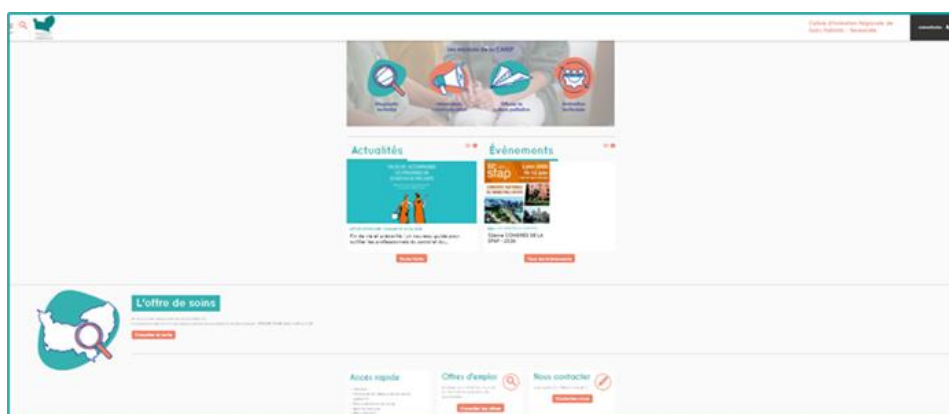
Cellule d'Animation Régionale de Soins Palliatifs - Normandie

Les missions de la CARSP

Actualités

Fin de vie et palliatif : un nouveau guide pour outiller les professionnels du social et du...

Voir toutes

Évènements

Stap

32ème CONGRÈS DE LA SFAP - 2026

Tout les évènements

L'offre de soins

Consulter la carte

Accès rapide

Offres d'emploi

Consulter les offres

Nous contacter

Contactez-nous